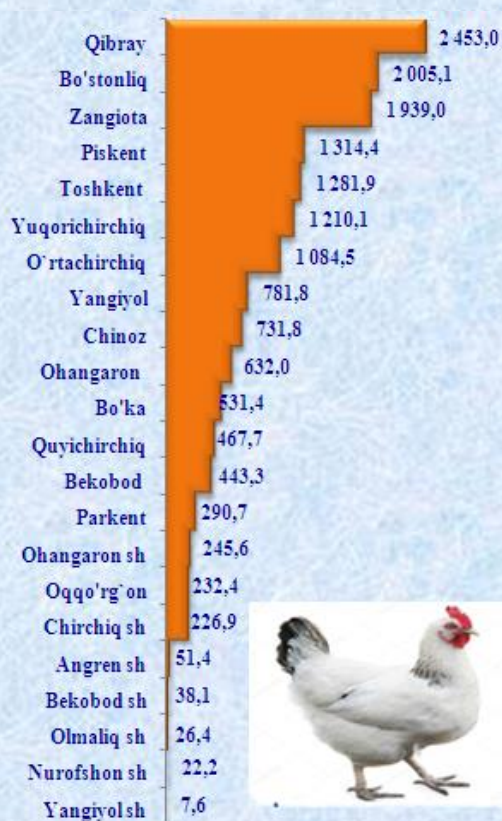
| | |
|---|---|
| Qibray | 2 453,0 |
| Bo'stonliq | 2 005,1 |
| Zangiota | 1 939,0 |
| Piskent | 1 314,4 |
| Toshkent | 1 281,9 |
| Yuqorichirchiq | 1 210,1 |
| O`rtachirchiq | 1 084,5 |
| Yangiyol | 781,8 |
| Chinoz | 731,8 |
| Ohangaron | 632,0 |
| Bo'ka | 531,4 |
| Quyichirchiq | 467,7 |
| Bekobod | 443,3 |
| Parkent | 290,7 |
| Ohangaron sh | 245,6 |
| Oqqo'rg`on | 232,4 |
| Chirchiq sh | 226,9 |
| Angren sh | 51,4 |
| Bekobod sh | 38,1 |
| Olmaliq sh | 26,4 |
| Nurofshon sh | 22,2 |
| Yangiyol sh | 7,6 |